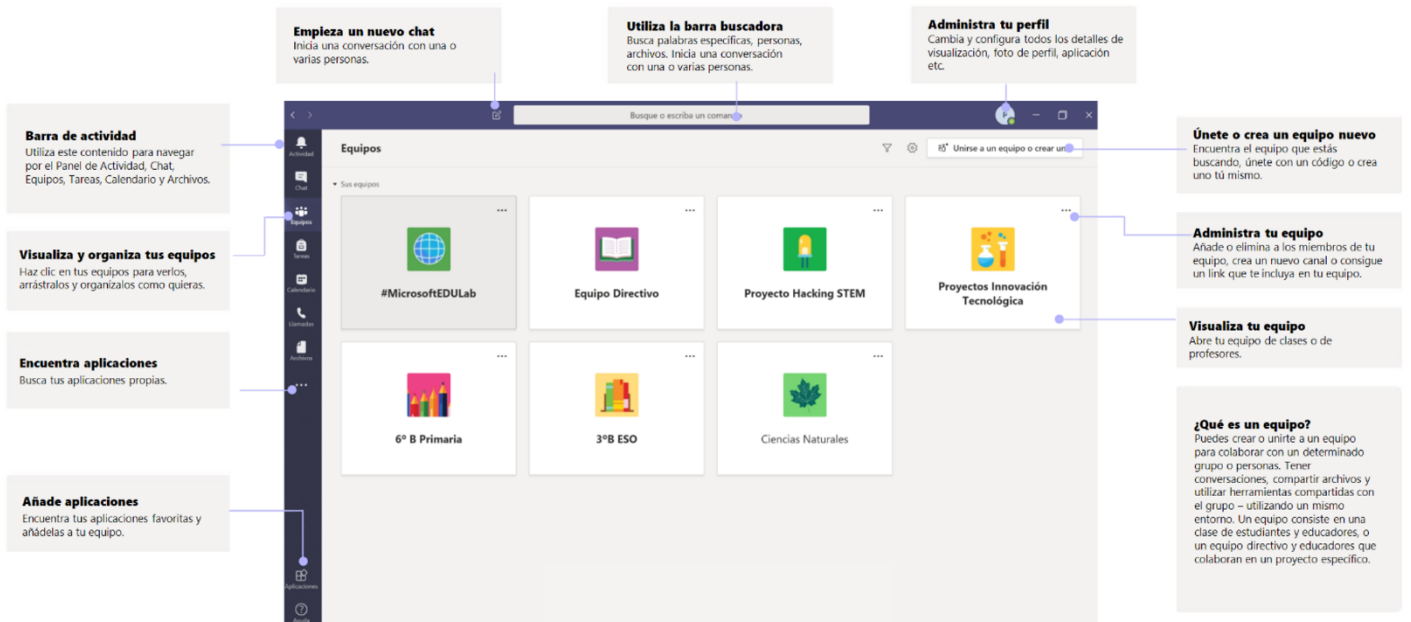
Empieza un nuevo chat
Inicia una conversación con una o varias personas.

Utiliza la barra buscadora
Busca palabras específicas, personas, archivos. Inicia una conversación con una o varias personas.

Administra tu perfil
Cambia y configura todos los detalles de visualización, foto de perfil, aplicación etc.

Barra de actividad
Utiliza este contenido para navegar por el Panel de Actividad, Chat, Equipos, Tareas, Calendario y Archivos.

Visualiza y organiza tus equipos
Haz clic en tus equipos para verlos, arrástralos y organízalos como quieras.

Encuentra aplicaciones
Busca tus aplicaciones propias.

Añade aplicaciones
Encuentra tus aplicaciones favoritas y añádelas a tu equipo.

Busque o escriba un comando

Actividad
Chat
Equipos
Tareas
Calendario
Llamadas
Archivos
...
Aplicaciones
Ayuda

Equipos
Unirse a un equipo o crear uno
Sus equipos

#MicrosoftEDULab
Equipo Directivo
Proyecto Hacking STEM
Proyectos Innovación Tecnológica
6º B Primaria
3ºB ESO
Ciencias Naturales

Únete o crea un equipo nuevo
Encuentra el equipo que estás buscando, únete con un código o crea uno tú mismo.

Administra tu equipo
Añade o elimina a los miembros de tu equipo, crea un nuevo canal o consigue un link que te incluya en tu equipo.

Visualiza tu equipo
Abre tu equipo de clases o de profesores.

¿Qué es un equipo?
Puedes crear o unirte a un equipo para colaborar con un determinado grupo o personas. Tener conversaciones, compartir archivos y utilizar herramientas compartidas con el grupo – utilizando un mismo entorno. Un equipo consiste en una clase de estudiantes y educadores, o un equipo directivo y educadores que colaboran en un proyecto específico.